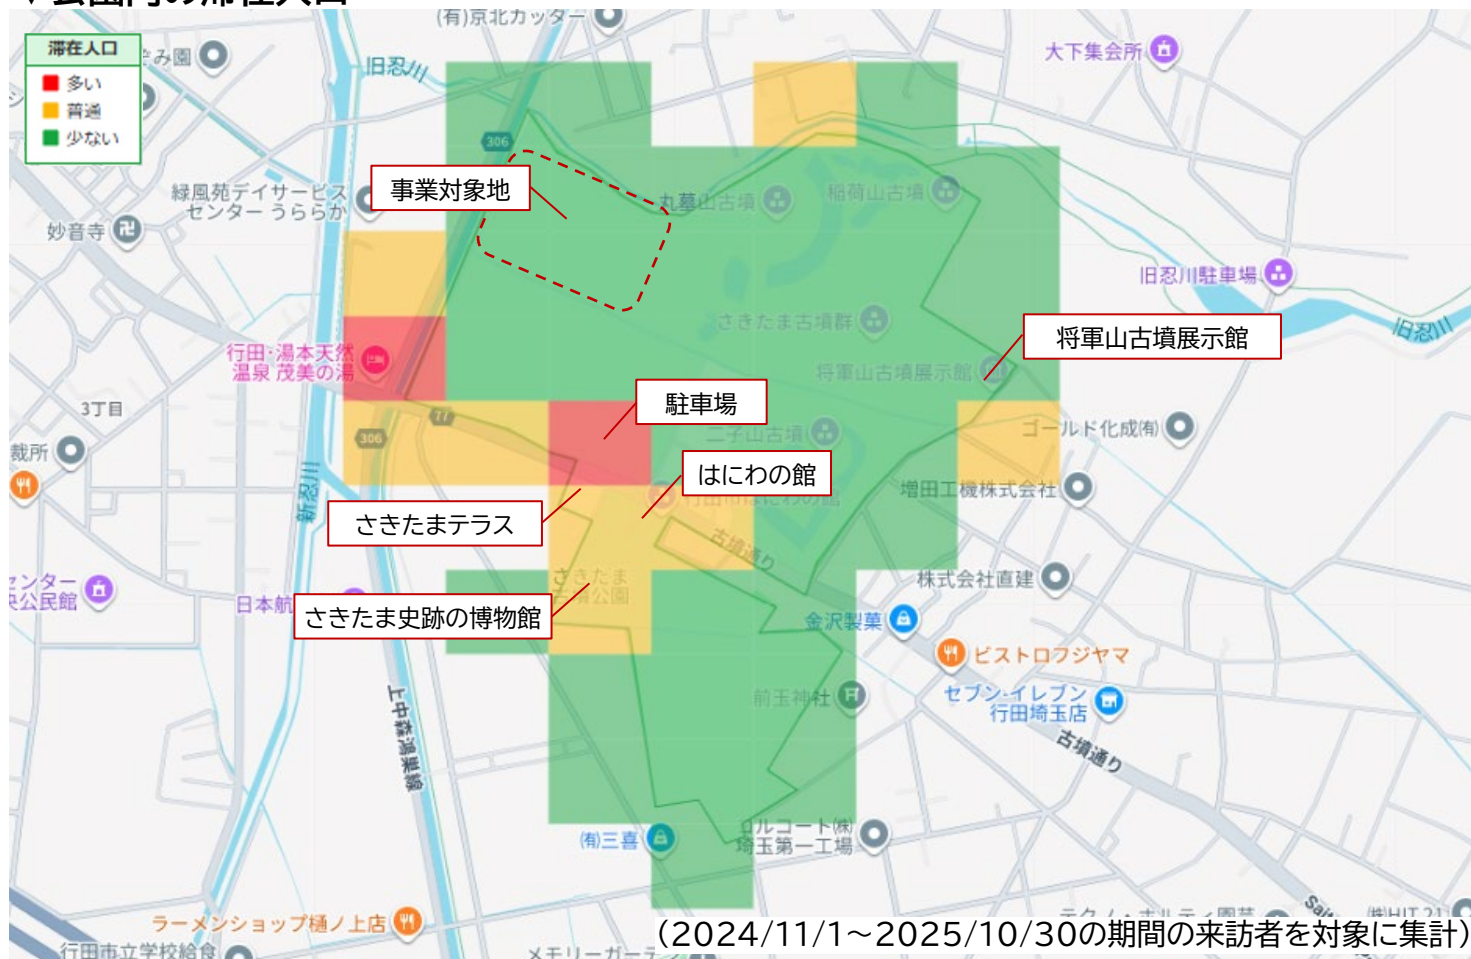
(有)京北カッター
滞在人口
多い
普通
少ない
旧忍川
大下集会所
306
事業対象地
丸墓山古墳
稲荷山古墳
緑風苑デイサービスセンター うららか
妙音寺
旧忍川駐車場
さきたま古墳群
旧忍川
将軍山古墳展示館
行田・湯本天然温泉 茂美の湯
将軍山古墳展示館
3丁目
77
306
駐車場
二子山古墳
ゴールド化成(有)
裁所
はにわの館
増田工機株式会社
新忍川
さきたまテラス
古墳通り
センター
公民館
さきたま史跡の博物館
株式会社直建
日本航
さきたま史跡の博物館
金沢製菓
ビストロフジヤマ
上中森鴻巣線
前玉神社
セブン-イレブン行田埼玉店
古墳通り
(有)三喜
ルコート(株)埼玉第一工場
ラーメンショップ樋ノ上店
行田市立学校給食
(2024/11/1~2025/10/30の期間の来訪者を対象に集計)